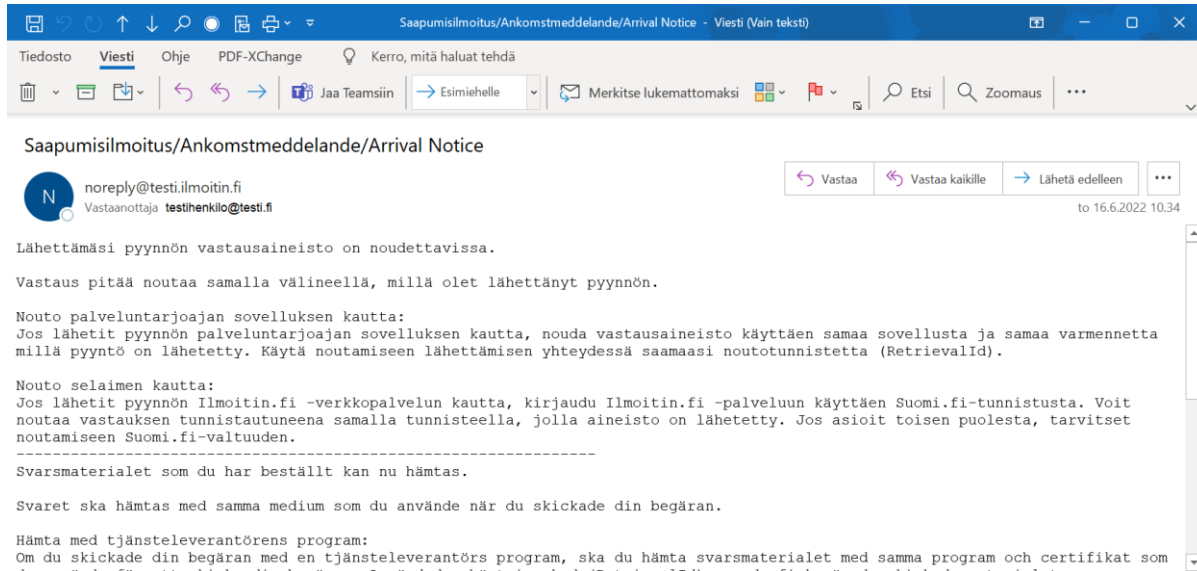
Saapumisilmoitus/Ankomstmeddelande/Arrival Notice - Viesti (Vain teksti)

Tiedosto Viesti Ohje PDF-XChange Kerro, mitä haluat tehdä

Jaa Teamsiin Esimiehelle Merkitse lukemattomaksi Etsi Zoomaus ...

Saapumisilmoitus/Ankomstmeddelande/Arrival Notice

noreply@testi.ilmoitin.fi
Vastaanottaja testihenkilo@testi.fi

Vastaa Vastaa kaikille Lähetä edelleen ...

to 16.6.2022 10.34

Lähettämäsi pyynnön vastausaineisto on noudettavissa.

Vastaus pitää noutaa samalla välineellä, millä olet lähettänyt pyynnön.

Nouto palveluntarjoajan sovelluksen kautta:
Jos lähetit pyynnön palveluntarjoajan sovelluksen kautta, nouda vastausaineisto käyttäen samaa sovellusta ja samaa varmennetta millä pyyntö on lähetetty. Käytä noutamiseen lähettämisen yhteydessä saamaasi noutotunnistetta (RetrievalId).

Nouto selaimen kautta:
Jos lähetit pyynnön Ilmoitin.fi -verkkopalvelun kautta, kirjaudu Ilmoitin.fi -palveluun käyttäen Suomi.fi-tunnistusta. Voit noutaa vastauksen tunnistautuneena samalla tunnisteella, jolla aineisto on lähetetty. Jos asioit toisen puolesta, tarvitset noutamiseen Suomi.fi-valtuuden.
-----------------------------------------------------------------
Svarsmaterialet som du har beställt kan nu hämtas.

Svaret ska hämtas med samma medium som du använde när du skickade din begäran.

Hämta med tjänsteleverantörens program:
Om du skickade din begäran med en tjänsteleverantörs program, ska du hämta svarsmaterialet med samma program och certifikat som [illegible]